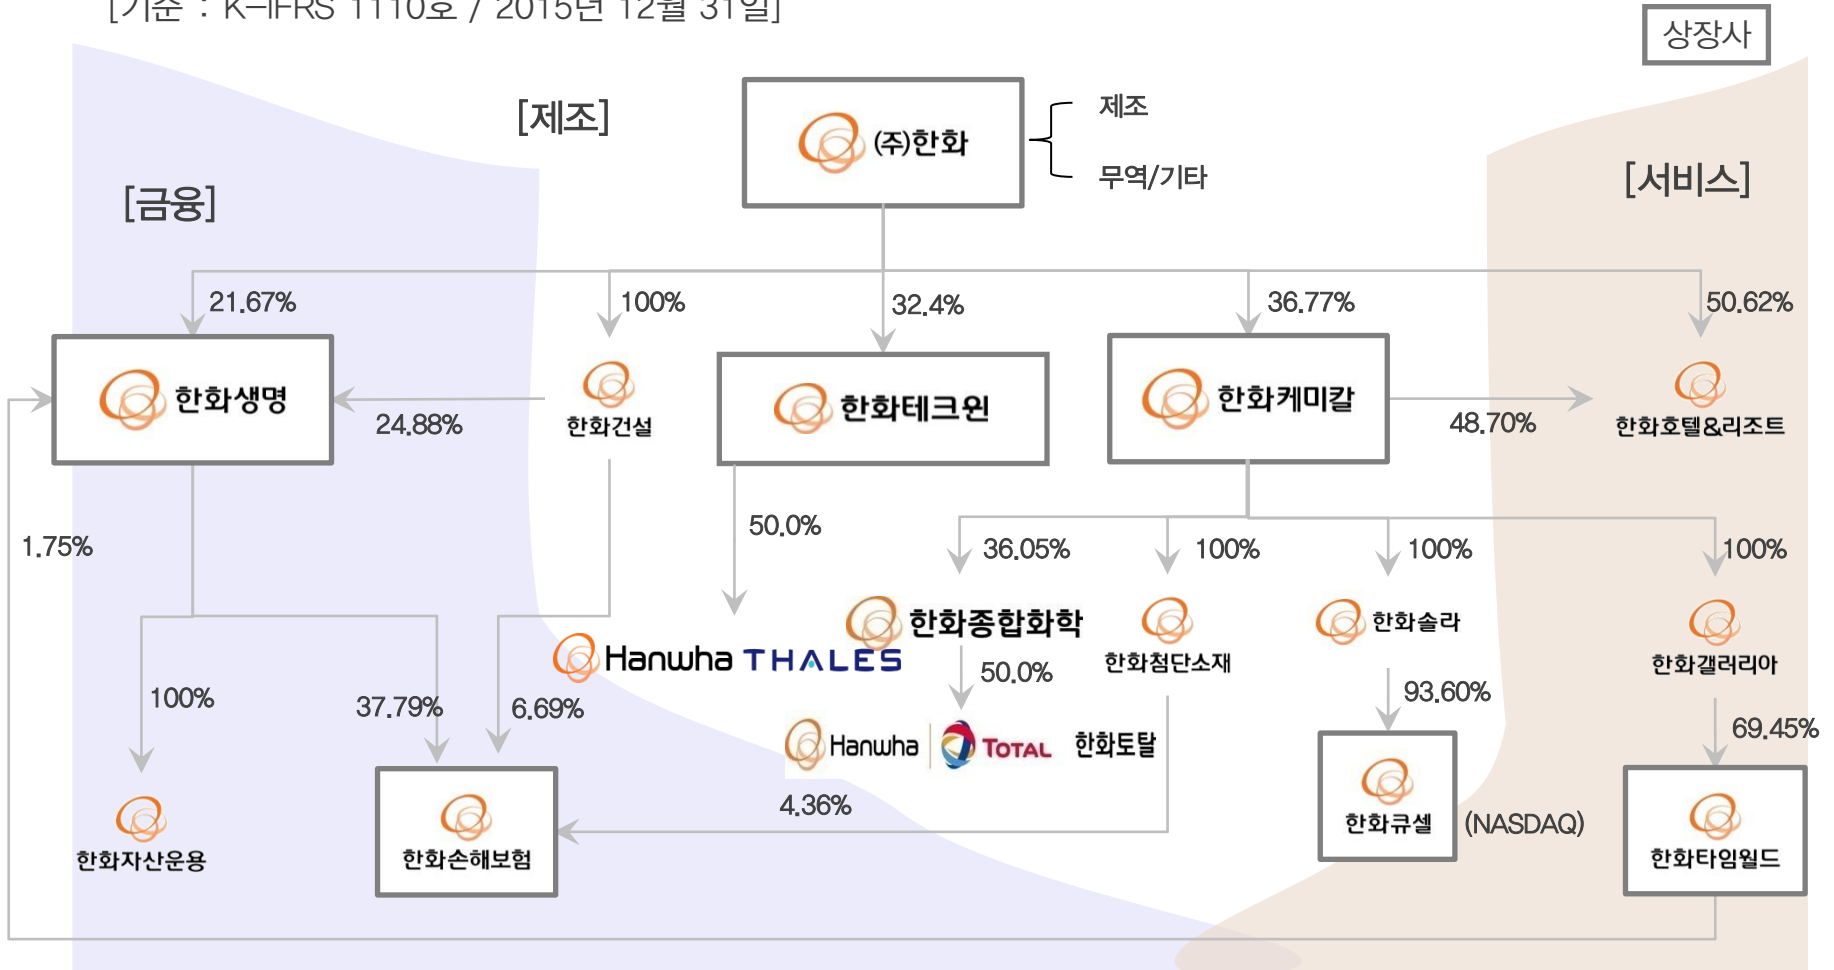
[기준 : K-IFRS 1110호 / 2015년 12월 31일]

상장사

[제조]

[금융]

[서비스]

㈜한화

제조

무역/기타

21.67%

100%

32.4%

36.77%

50.62%

한화생명

24.88%

한화건설

한화테크윈

한화케미칼

48.70%

한화호텔&리조트

1.75%

50.0%

36.05%

100%

100%

100%

한화종합화학

한화첨단소재

한화솔라

한화갤러리아

Hanwha THALES

50.0%

100%

37.79%

6.69%

93.60%

69.45%

Hanwha TOTAL 한화토탈

4.36%

한화자산운용

한화손해보험

한화큐셀

(NASDAQ)

한화타임월드